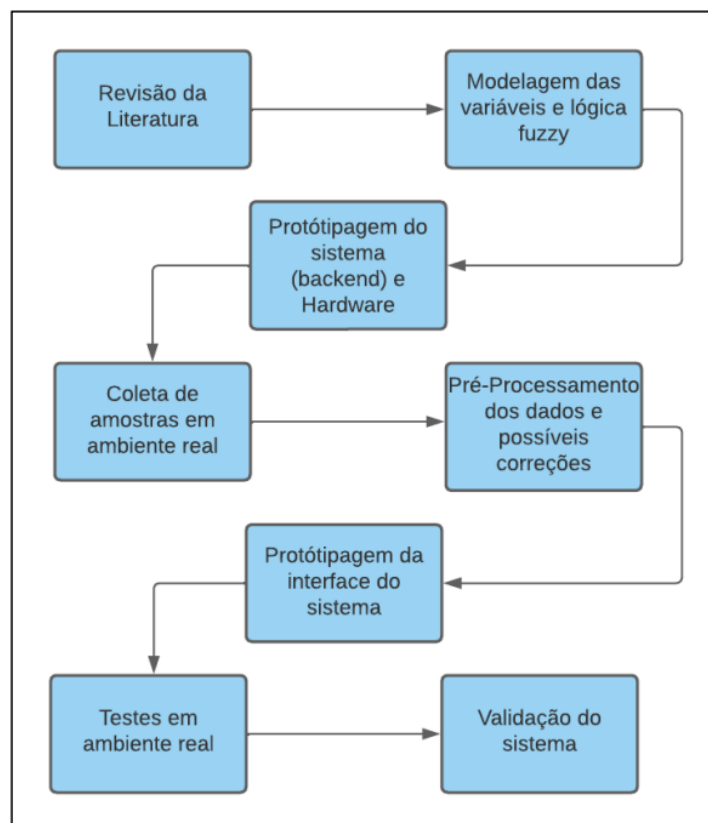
Revisão da Literatura

Modelagem das variáveis e lógica fuzzy

Protótipagem do sistema (backend) e Hardware

Coleta de amostras em ambiente real

Pré-Processamento dos dados e possíveis correções

Protótipagem da interface do sistema

Testes em ambiente real

Validação do sistema